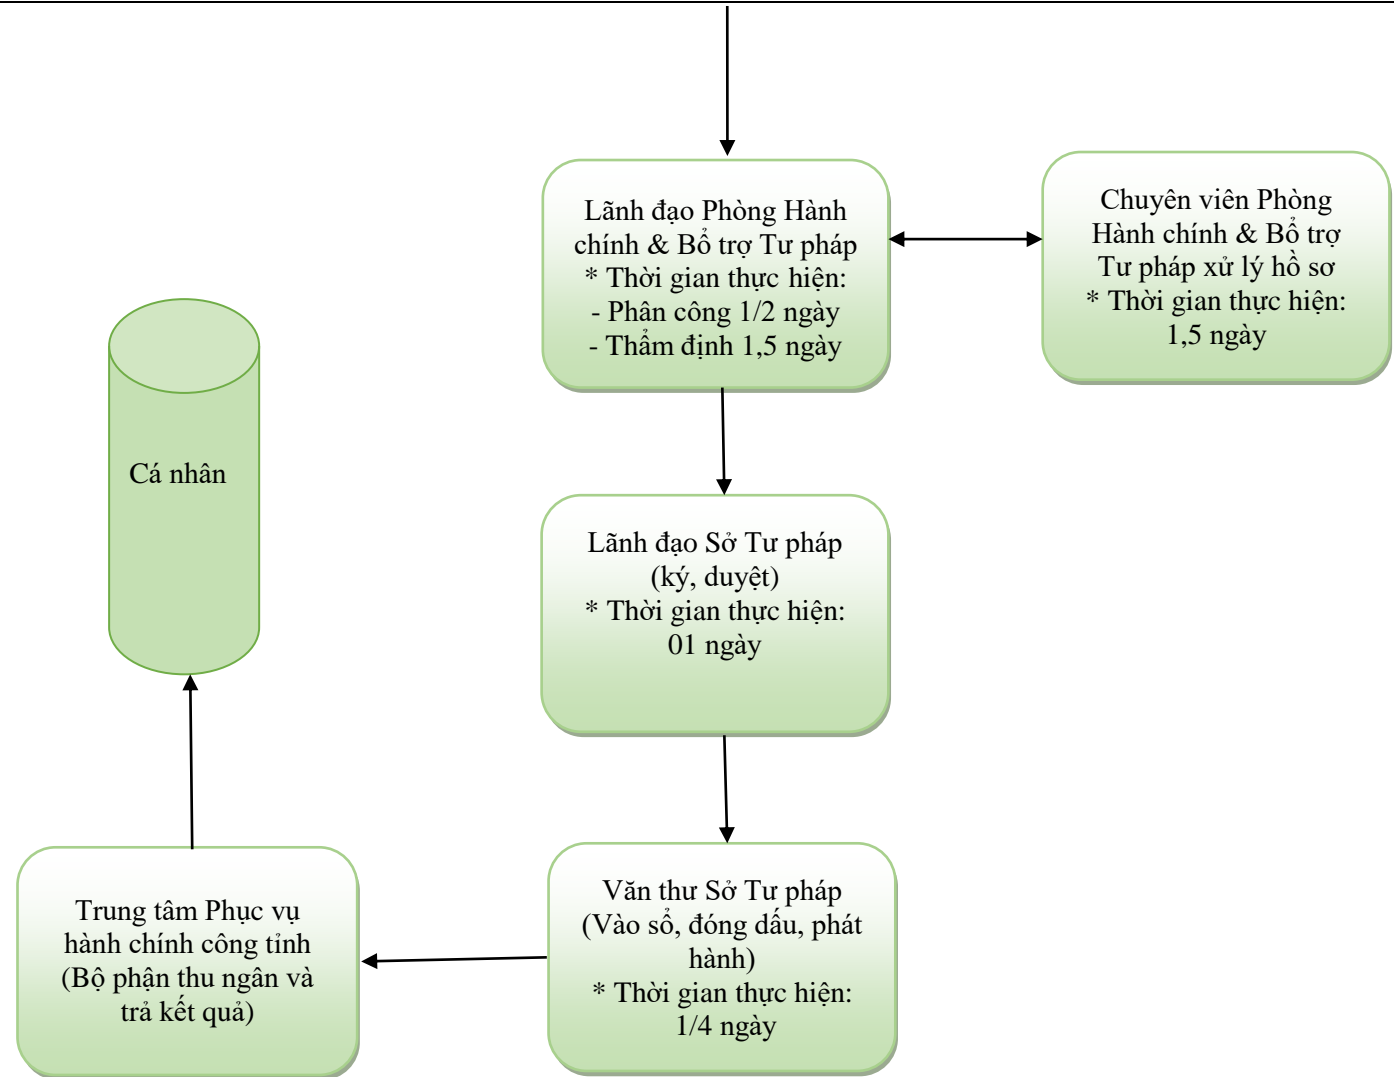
Lãnh đạo Phòng Hành chính & Bổ trợ Tư pháp
* Thời gian thực hiện:
- Phân công 1/2 ngày
- Thẩm định 1,5 ngày

Chuyên viên Phòng Hành chính & Bổ trợ Tư pháp xử lý hồ sơ
* Thời gian thực hiện:
1,5 ngày

Cá nhân

Lãnh đạo Sở Tư pháp
(ký, duyệt)
* Thời gian thực hiện:
01 ngày

Văn thư Sở Tư pháp
(Vào sổ, đóng dấu, phát hành)
* Thời gian thực hiện:
1/4 ngày

Trung tâm Phục vụ hành chính công tỉnh
(Bộ phận thu ngân và trả kết quả)